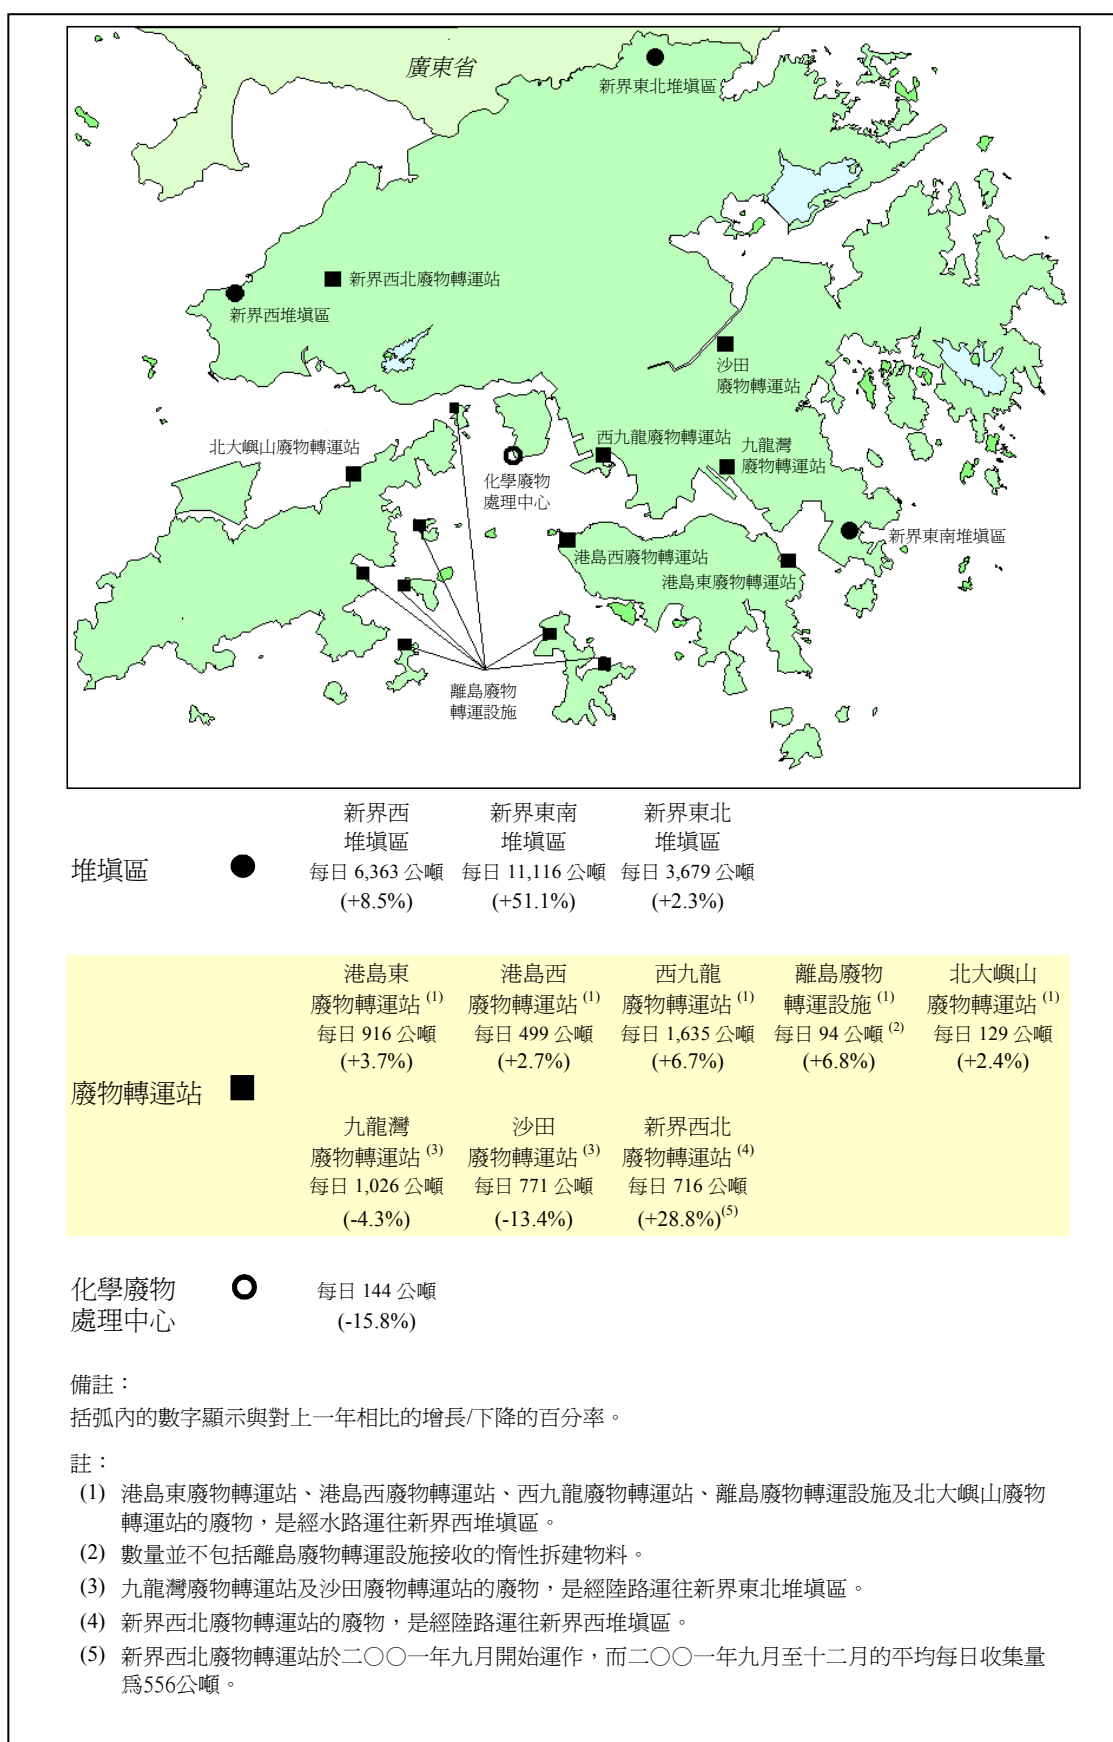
廣東省

新界東北堆填區

新界西北廢物轉運站

新界西堆填區

沙田
廢物轉運站

北大嶼山廢物轉運站

化學廢物
處理中心

西九龍廢物轉運站

九龍灣
廢物轉運站

新界東南堆填區

港島西廢物轉運站

港島東廢物轉運站

離島廢物
轉運設施

堆填區

| 新界西堆填區 | 新界東南堆填區 | 新界東北堆填區 |
|---|---|---|
| 每日 6,363 公噸 (+8.5%) | 每日 11,116 公噸 (+51.1%) | 每日 3,679 公噸 (+2.3%) |

廢物轉運站

| 港島東廢物轉運站 $^{(1)}$ | 港島西廢物轉運站 $^{(1)}$ | 西九龍廢物轉運站 $^{(1)}$ | 離島廢物轉運設施 $^{(1)}$ | 北大嶼山廢物轉運站 $^{(1)}$ |
|---|---|---|---|---|
| 每日 916 公噸 (+3.7%) | 每日 499 公噸 (+2.7%) | 每日 1,635 公噸 (+6.7%) | 每日 94 公噸 $^{(2)}$ (+6.8%) | 每日 129 公噸 (+2.4%) |

| 九龍灣廢物轉運站 $^{(3)}$ | 沙田廢物轉運站 $^{(3)}$ | 新界西北廢物轉運站 $^{(4)}$ |
|---|---|---|
| 每日 1,026 公噸 (-4.3%) | 每日 771 公噸 (-13.4%) | 每日 716 公噸 (+28.8%)$^{(5)}$ |

化學廢物處理中心

每日 144 公噸
(-15.8%)

備註：
括弧內的數字顯示與對上一年相比的增長/下降的百分率。

註：
(1) 港島東廢物轉運站、港島西廢物轉運站、西九龍廢物轉運站、離島廢物轉運設施及北大嶼山廢物轉運站的廢物，是經水路運往新界西堆填區。
(2) 數量並不包括離島廢物轉運設施接收的惰性拆建物料。
(3) 九龍灣廢物轉運站及沙田廢物轉運站的廢物，是經陸路運往新界東北堆填區。
(4) 新界西北廢物轉運站的廢物，是經陸路運往新界西堆填區。
(5) 新界西北廢物轉運站於二○○一年九月開始運作，而二○○一年九月至十二月的平均每日收集量爲556公噸。